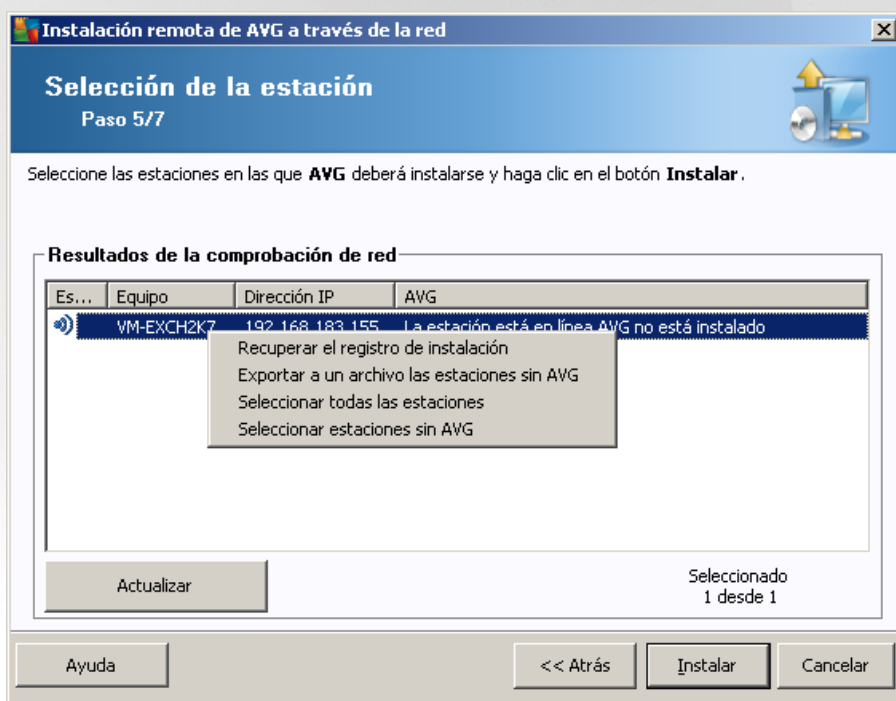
Instalación remota de AVG a través de la red

Selección de la estación
Paso 5/7

Seleccione las estaciones en las que AVG deberá instalarse y haga clic en el botón Instalar.

Resultados de la comprobación de red

| Es... | Equipo | Dirección IP | AVG |
|---|---|---|---|
| | VM-EXCH2K7 | 192.168.183.155 | La estación está en línea AVG no está instalado |

Recuperar el registro de instalación
Exportar a un archivo las estaciones sin AVG
Seleccionar todas las estaciones
Seleccionar estaciones sin AVG

Actualizar

Seleccionado
1 desde 1

Ayuda

<< Atrás

Instalar

Cancelar